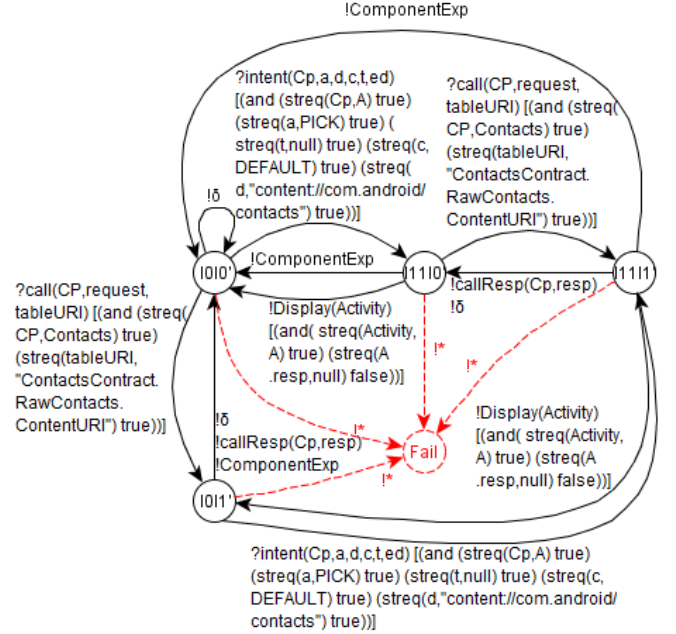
!ComponentExp

?intent(Cp,a,d,c,t,ed) [(and (streq(Cp,A) true) (streq(a,PICK) true) ( streq(t,null) true) (streq(c, DEFAULT) true) (streq( d,"content://com.android/ contacts") true))]

?call(CP,request, tableURI) [(and (streq( CP,Contacts) true) (streq(tableURI, "ContactsContract. RawContacts. ContentURI") true))]

!δ

l0l0'

!ComponentExp

l1l0

l1l1

!callResp(Cp,resp)

!δ

?call(CP,request, tableURI) [(and (streq( CP,Contacts) true) (streq(tableURI, "ContactsContract. RawContacts. ContentURI") true))]

!Display(Activity) [(and( streq(Activity, A) true) (streq(A .resp,null) false))]

!*

!*

!*

!δ

!callResp(Cp,resp)

!ComponentExp

Fail

!Display(Activity) [(and( streq(Activity, A) true) (streq(A .resp,null) false))]

!*

l0l1'

?intent(Cp,a,d,c,t,ed) [(and (streq(Cp,A) true) (streq(a,PICK) true) (streq(t,null) true) (streq(c, DEFAULT) true) (streq(d,"content://com.android/ contacts") true))]